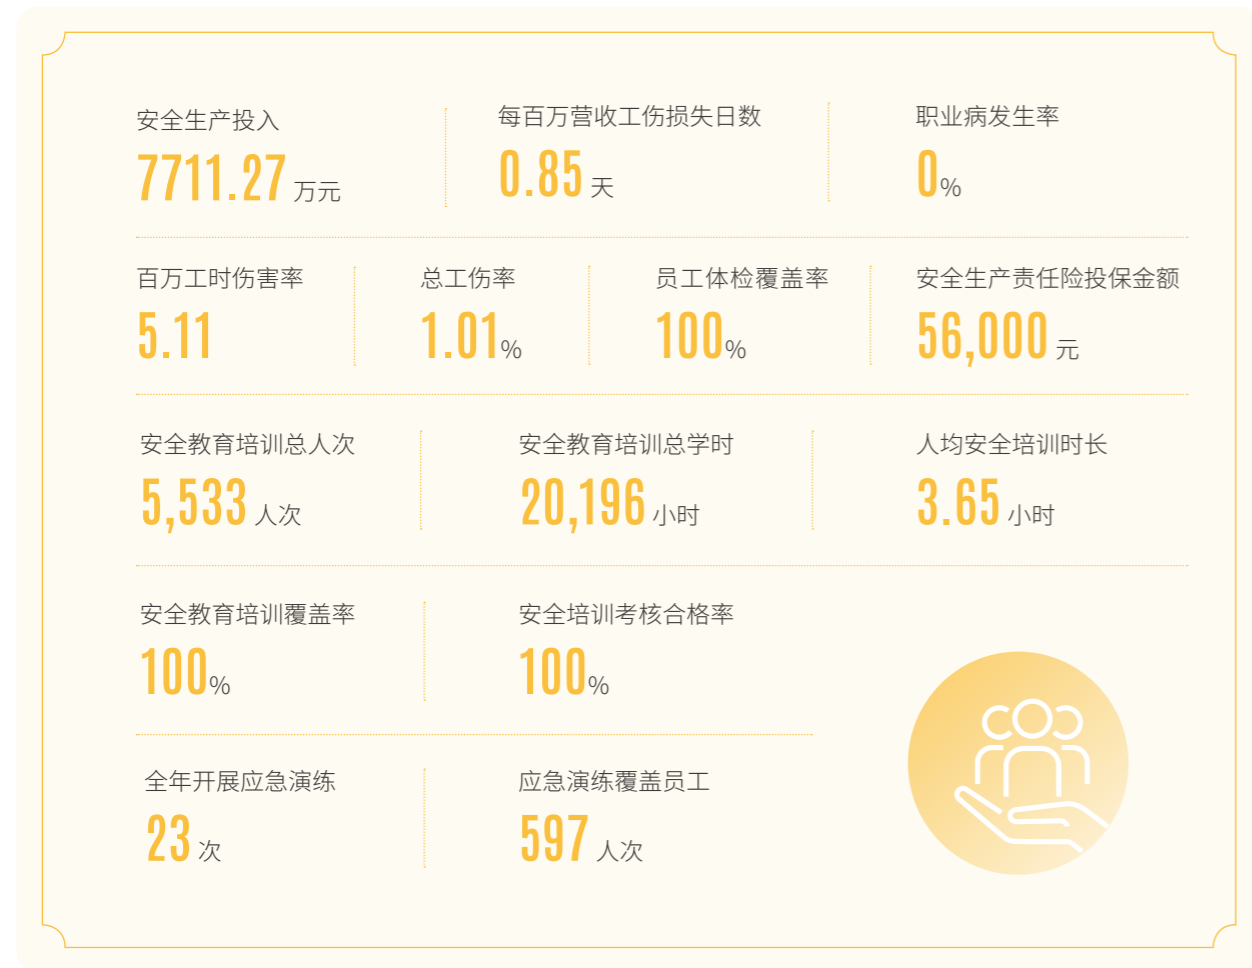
安全生产投入
7711.27 万元

每百万营收工伤损失日数
0.85 天

职业病发生率
0%

百万工时伤害率
5.11

总工伤率
1.01%

员工体检覆盖率
100%

安全生产责任险投保金额
56,000 元

安全教育培训总人次
5,533 人次

安全教育培训总学时
20,196 小时

人均安全培训时长
3.65 小时

安全教育培训覆盖率
100%

安全培训考核合格率
100%

全年开展应急演练
23 次

应急演练覆盖员工
597 人次